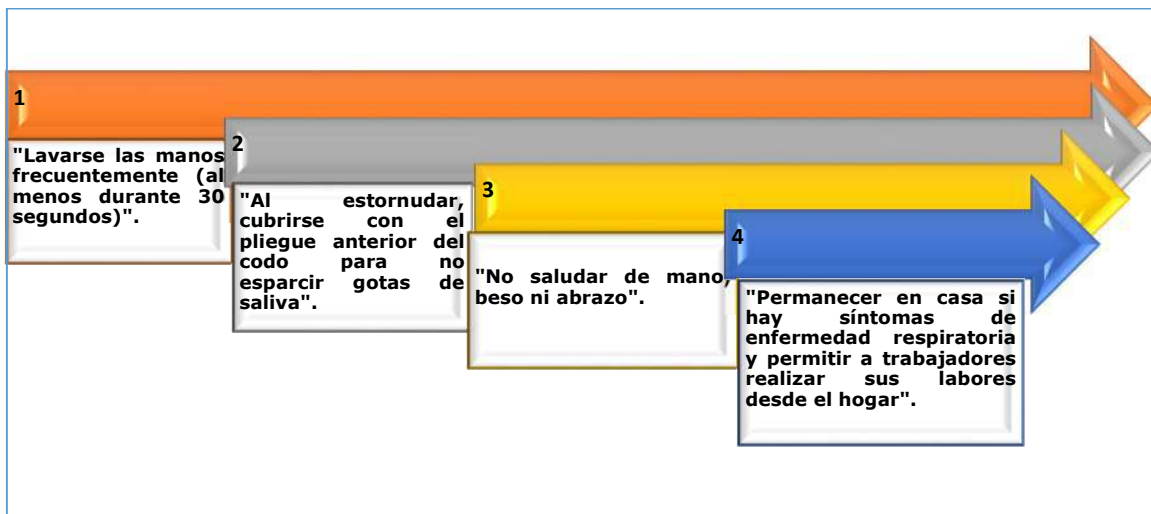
1

"Lavarse las manos frecuentemente (al menos durante 30 segundos)".

2

"Al estornudar, cubrirse con el pliegue anterior del codo para no esparcir gotas de saliva".

3

"No saludar de mano, beso ni abrazo".

4

"Permanecer en casa si hay síntomas de enfermedad respiratoria y permitir a trabajadores realizar sus labores desde el hogar".